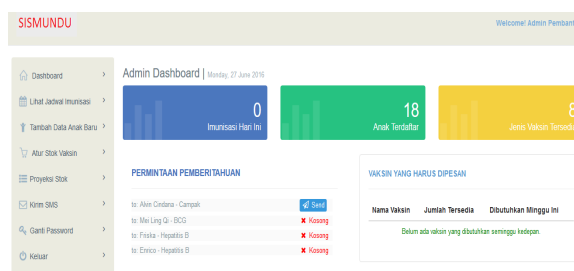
SISMUNDU

Welcome! Admin Pembant

Dashboard
Lihat Jadwal Imunisasi
Tambah Data Anak Baru
Atur Stok Vaksin
Proyeksi Stok
Kirim SMS
Ganti Password
Keluar

Admin Dashboard | Monday, 27 June 2016

0
Imunisasi Hari Ini

18
Anak Terdaftar

8
Jenis Vaksin Tersedi

PERMINTAAN PEMBERITAHUAN

| | |
|---|---|
| to: Alvin Cindana - Campak | Send |
| to: Mei Ling Qi - BCG | Kosong |
| to: Friska - Hepatitis B | Kosong |
| to: Enrico - Hepatitis B | Kosong |

VAKSIN YANG HARUS DIPESAN

| Nama Vaksin | Jumlah Tersedia | Dibutuhkan Minggu Ini |
|---|---|---|
| Belum ada vaksin yang dibutuhkan seminggu kedepan | | |